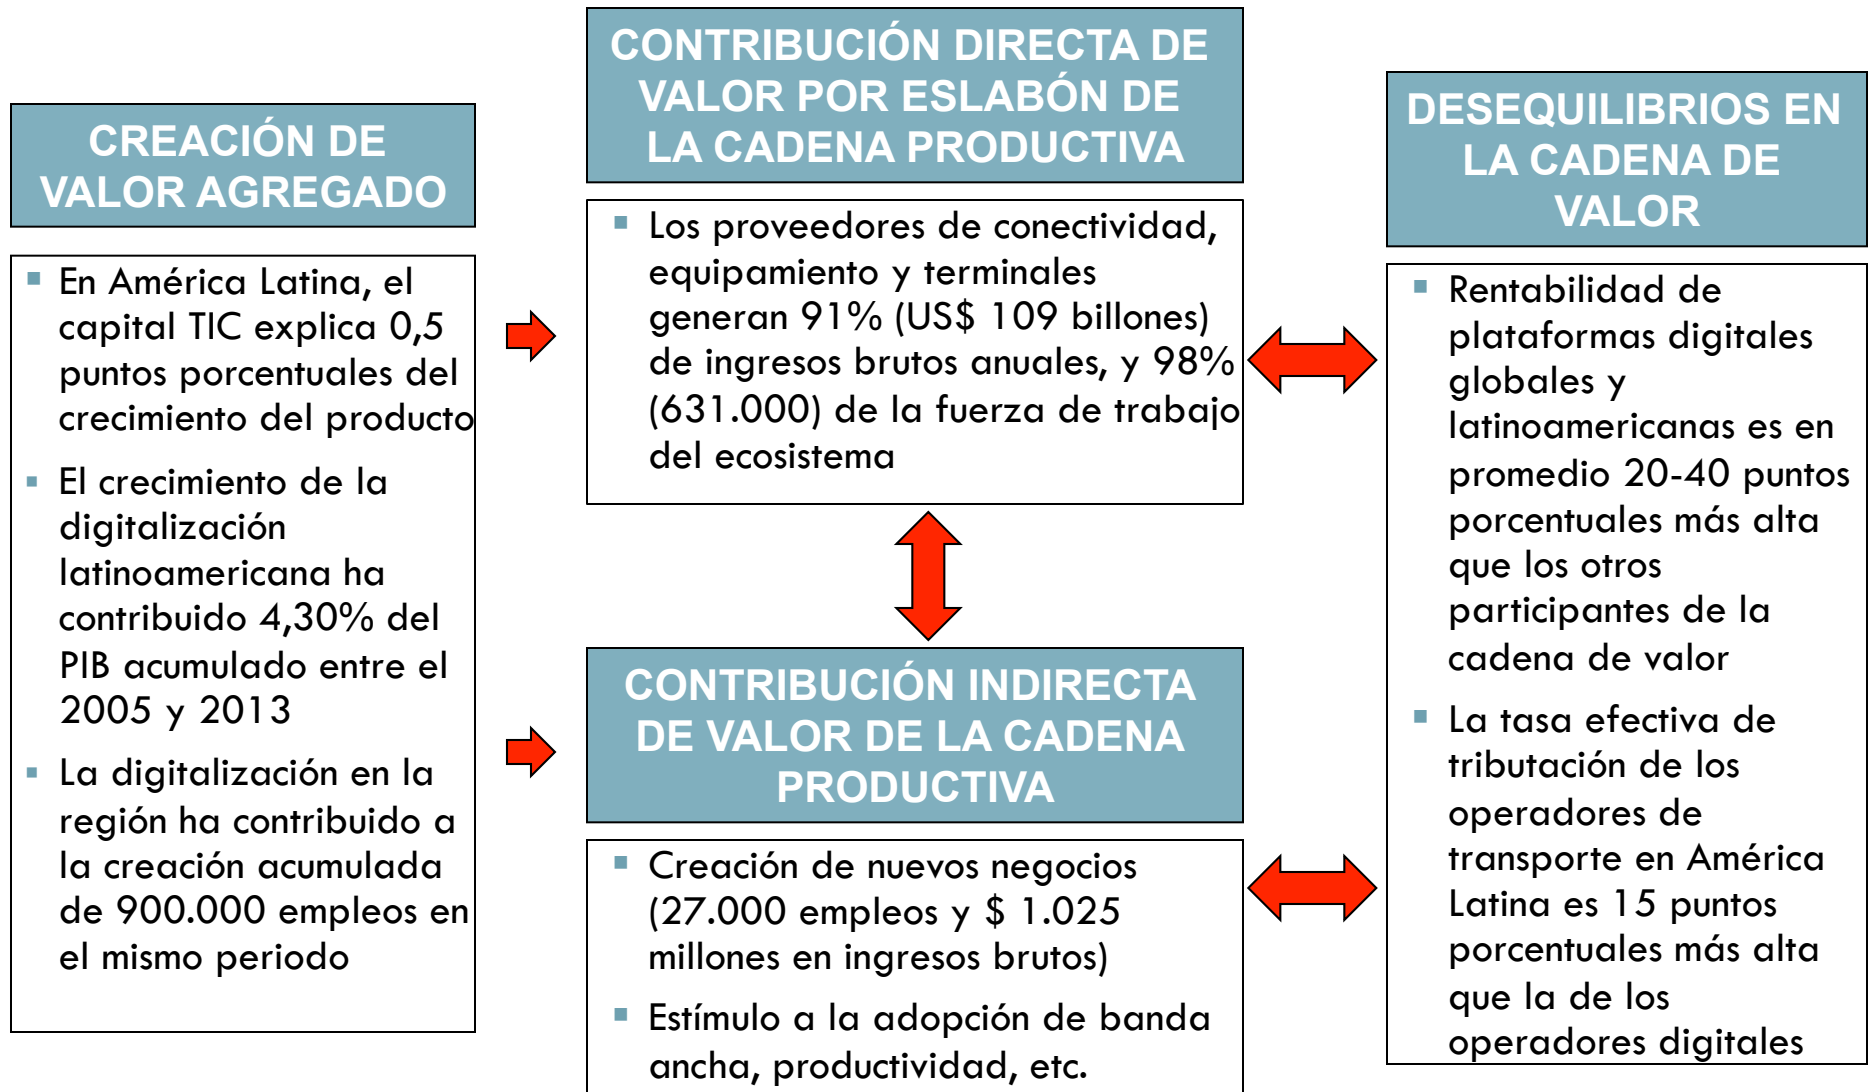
CREACIÓN DE VALOR AGREGADO

- En América Latina, el capital TIC explica 0,5 puntos porcentuales del crecimiento del producto
- El crecimiento de la digitalización latinoamericana ha contribuido 4,30% del PIB acumulado entre el 2005 y 2013
- La digitalización en la región ha contribuido a la creación acumulada de 900.000 empleos en el mismo periodo

CONTRIBUCIÓN DIRECTA DE VALOR POR ESLABÓN DE LA CADENA PRODUCTIVA

- Los proveedores de conectividad, equipamiento y terminales generan 91% (US$ 109 billones) de ingresos brutos anuales, y 98% (631.000) de la fuerza de trabajo del ecosistema

CONTRIBUCIÓN INDIRECTA DE VALOR DE LA CADENA PRODUCTIVA

- Creación de nuevos negocios (27.000 empleos y $ 1.025 millones en ingresos brutos)
- Estímulo a la adopción de banda ancha, productividad, etc.

DESEQUILIBRIOS EN LA CADENA DE VALOR

- Rentabilidad de plataformas digitales globales y latinoamericanas es en promedio 20-40 puntos porcentuales más alta que los otros participantes de la cadena de valor
- La tasa efectiva de tributación de los operadores de transporte en América Latina es 15 puntos porcentuales más alta que la de los operadores digitales